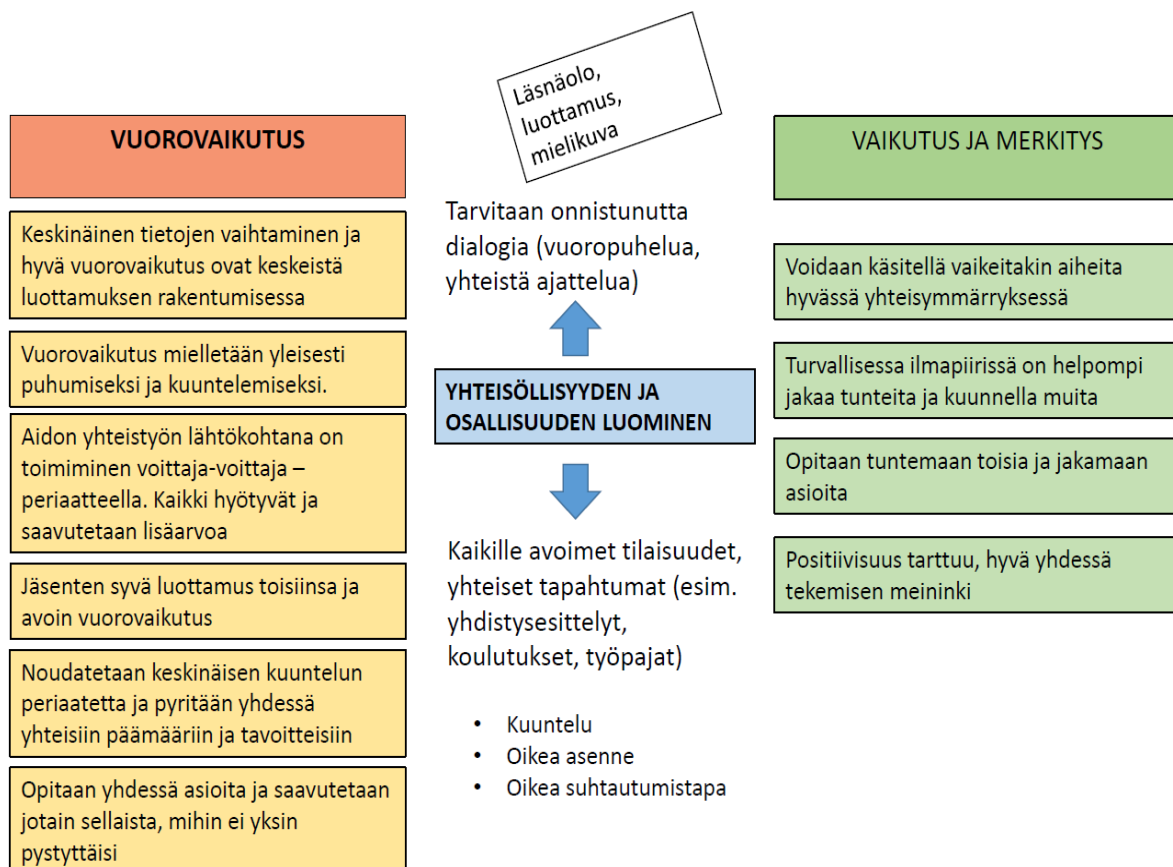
VUOROVAIKUTUS

Keskinäinen tietojen vaihtaminen ja hyvä vuorovaikutus ovat keskeistä luottamuksen rakentumisessa

Vuorovaikutus mielletään yleisesti puhumiseksi ja kuuntelemiseksi.

Aidon yhteistyön lähtökohtana on toimiminen voittaja-voittaja –periaatteella. Kaikki hyötyvät ja saavutetaan lisäarvoa

Jäsenten syvä luottamus toisiinsa ja avoin vuorovaikutus

Noudatetaan keskinäisen kuuntelun periaatetta ja pyritään yhdessä yhteisiin päämääriin ja tavoitteisiin

Opitaan yhdessä asioita ja saavutetaan jotain sellaista, mihin ei yksin pystyttäisi

Läsnäolo, luottamus, mielikuva

Tarvitaan onnistunutta dialogia (vuoropuhelua, yhteistä ajattelua)

YHTEISÖLLISYYDEN JA OSALLISUUDEN LUOMINEN

Kaikille avoimet tilaisuudet, yhteiset tapahtumat (esim. yhdistysesittelyt, koulutukset, työpajat)

• Kuuntelu
• Oikea asenne
• Oikea suhtautumistapa

VAIKUTUS JA MERKITYS

Voidaan käsitellä vaikeitakin aiheita hyvässä yhteisymmärryksessä

Turvallisessa ilmapiirissä on helpompi jakaa tunteita ja kuunnella muita

Opitaan tuntemaan toisia ja jakamaan asioita

Positiivisuus tarttuu, hyvä yhdessä tekemisen meininki